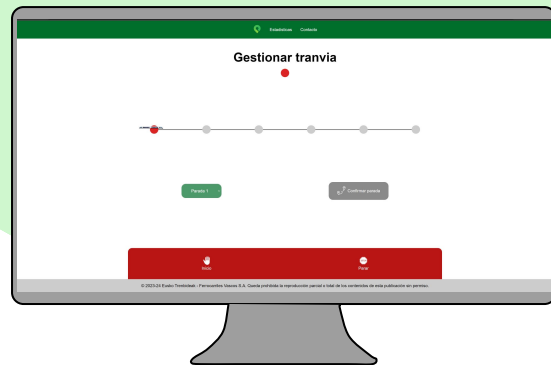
Estadísticas Contacto

Gestionar tranvia

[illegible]

Parada 1

Confirmar parada

Inicio

Parar

© 2023-24 Eusko Trenbideak - Ferrocarriles Vascos S.A. Queda prohibida la reproducción parcial o total de los contenidos de esta publicación sin permiso.